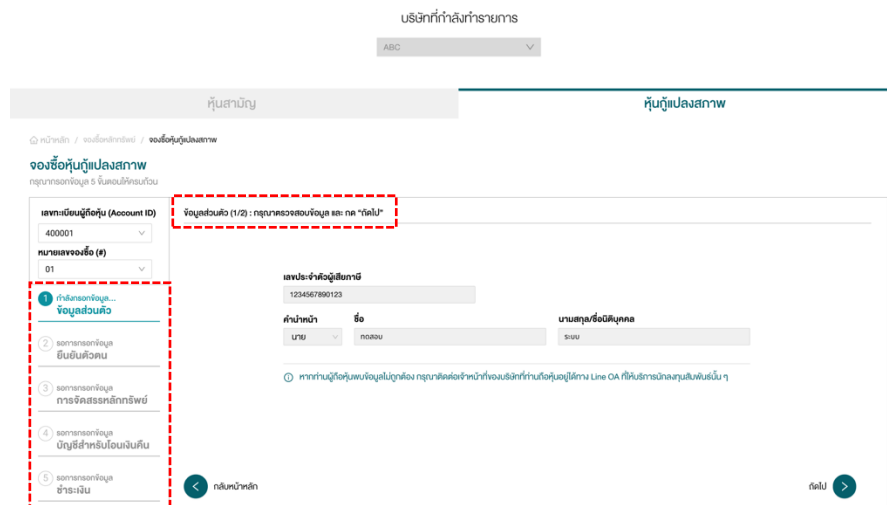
บริษัทที่กำลังทำรายการ

ABC

หุ้นสามัญ

หุ้นกู้แปลงสภาพ

หน้าหลัก / จองซื้อหลักทรัพย์ / จองซื้อหุ้นกู้แปลงสภาพ

จองซื้อหุ้นกู้แปลงสภาพ

กรุณากรอกข้อมูล 5 ขั้นตอนให้ครบถ้วน

เลขทะเบียนผู้ถือหุ้น (Account ID)

400001

หมายเลขจองซื้อ (#)

01

1 กำลังกรอกข้อมูล... ข้อมูลส่วนตัว

2 รอการกรอกข้อมูล ยืนยันตัวตน

3 รอการกรอกข้อมูล การจัดสรรหลักทรัพย์

4 รอการกรอกข้อมูล บัญชีสำหรับโอนเงินคืน

5 รอการกรอกข้อมูล ชำระเงิน

ข้อมูลส่วนตัว (1/2) : กรุณาตรวจสอบข้อมูล และ กด "ถัดไป"

เลขประจำตัวผู้เสียภาษี

1234567890123

คำนำหน้า

นาย

ชื่อ

ทดสอบ

นามสกุล/ชื่อนิติบุคคล

ระบบ

หากท่านผู้ถือหุ้นพบข้อมูลไม่ถูกต้อง กรุณาติดต่อเจ้าหน้าที่ของบริษัทที่ท่านถือหุ้นอยู่ได้ทาง Line OA ที่ให้บริการนักลงทุนสัมพันธ์นั้น ๆ

กลับหน้าหลัก

ถัดไป